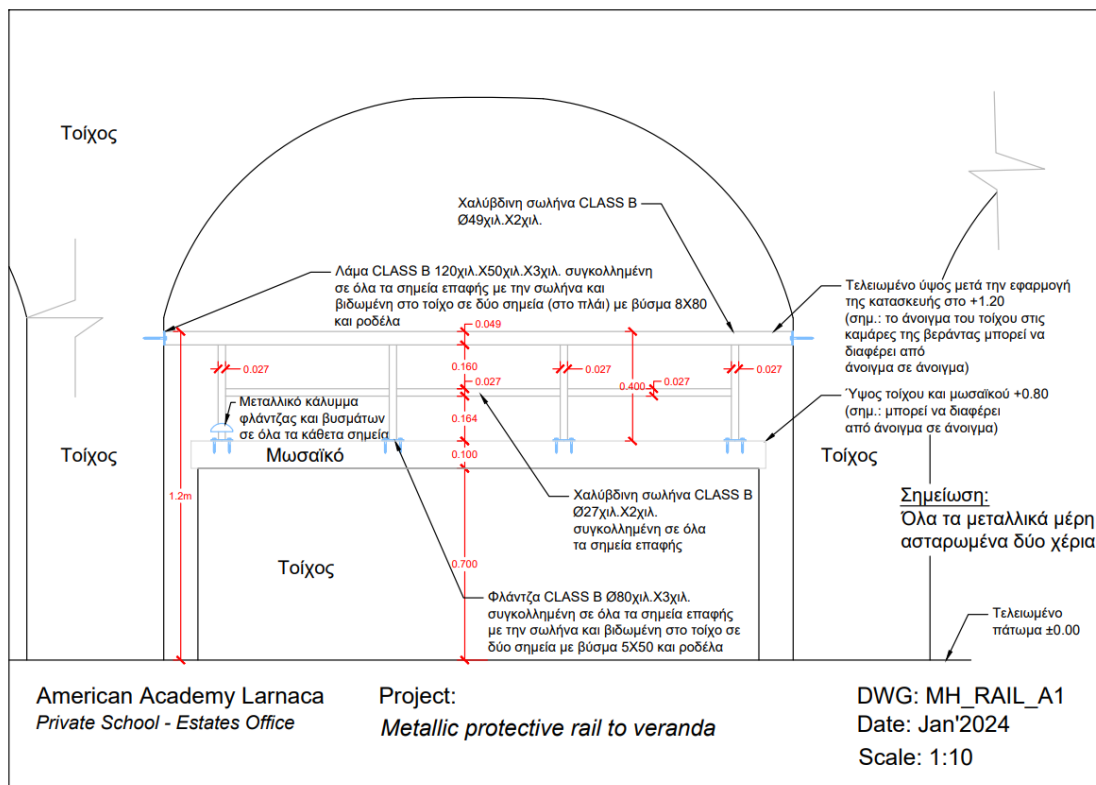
Τοίχος

Χαλύβδινη σωλήνα CLASS B Ø49χιλ.Χ2χιλ.

Λάμα CLASS B 120χιλ.Χ50χιλ.Χ3χιλ. συγκολλημένη σε όλα τα σημεία επαφής με την σωλήνα και βιδωμένη στο τοίχο σε δύο σημεία (στο πλάι) με βύσμα 8Χ80 και ροδέλα

Τελειωμένο ύψος μετά την εφαρμογή της κατασκευής στο +1.20 (σημ.: το άνοιγμα του τοίχου στις καμάρες της βεράντας μπορεί να διαφέρει από άνοιγμα σε άνοιγμα)

0.049

0.027

0.160

0.027

0.027

0.400

0.027

0.027

Μεταλλικό κάλυμμα φλάντζας και βυσμάτων σε όλα τα κάθετα σημεία

0.164

Ύψος τοίχου και μωσαϊκού +0.80 (σημ.: μπορεί να διαφέρει από άνοιγμα σε άνοιγμα)

Τοίχος

Μωσαϊκό

0.100

Τοίχος

1.2m

Χαλύβδινη σωλήνα CLASS B Ø27χιλ.Χ2χιλ. συγκολλημένη σε όλα τα σημεία επαφής

Σημείωση:
Όλα τα μεταλλικά μέρη
ασταρωμένα δύο χέρια

Τοίχος

0.700

Φλάντζα CLASS B Ø80χιλ.Χ3χιλ. συγκολλημένη σε όλα τα σημεία επαφής με την σωλήνα και βιδωμένη στο τοίχο σε δύο σημεία με βύσμα 5Χ50 και ροδέλα

Τελειωμένο πάτωμα ±0.00

American Academy Larnaca
Private School - Estates Office

Project:
Metallic protective rail to veranda

DWG: MH_RAIL_A1
Date: Jan'2024
Scale: 1:10